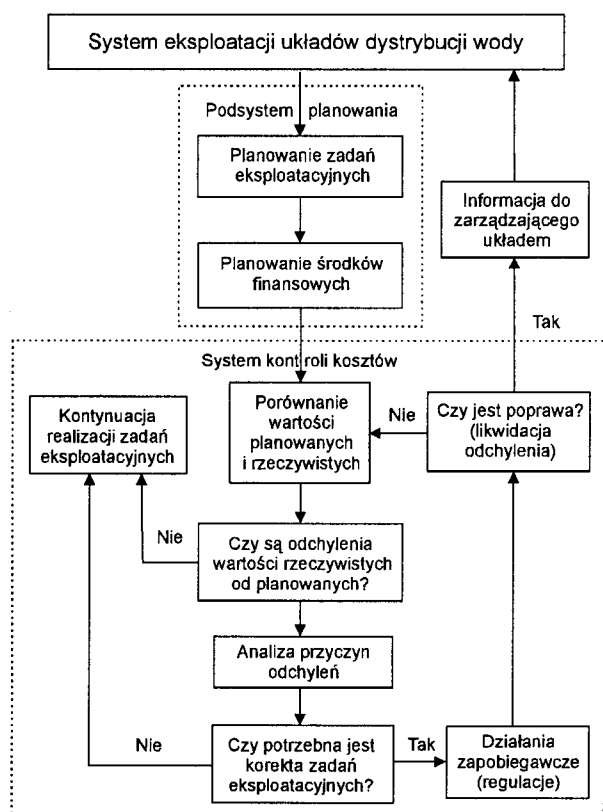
System eksploatacji układów dystrybucji wody

Podsystem planowania

Planowanie zadań eksploatacyjnych

Planowanie środków finansowych

Informacja do zarządzającego układem

Tak

System kontroli kosztów

Kontynuacja realizacji zadań eksploatacyjnych

Porównanie wartości planowanych i rzeczywistych

Nie

Czy jest poprawa? (likwidacja odchylenia)

Nie

Czy są odchylenia wartości rzeczywistych od planowanych?

Analiza przyczyn odchyleń

Nie

Czy potrzebna jest korekta zadań eksploatacyjnych?

Tak

Działania zapobiegawcze (regulacje)